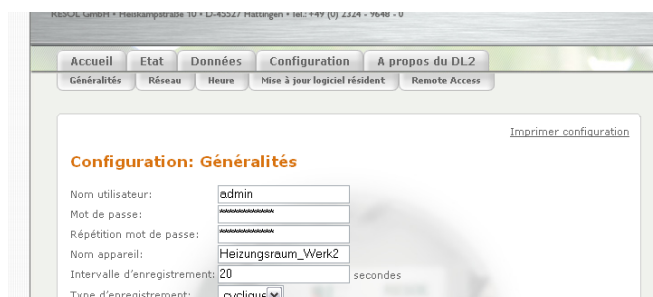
RESOL GmbH • Heiskampstraße 10 • D-45527 Hattingen • Tel.: +49 (0) 2324 - 9648 - 0

Accueil | Etat | Données | Configuration | A propos du DL2

Généralités | Réseau | Heure | Mise à jour logiciel résident | Remote Access

Imprimer configuration

Configuration: Généralités

Nom utilisateur: admin

Mot de passe: **********

Répétition mot de passe: **********

Nom appareil: Heizungsraum_Werk2

Intervalle d'enregistrement: 20 secondes

Type d'enregistrement: cyclique